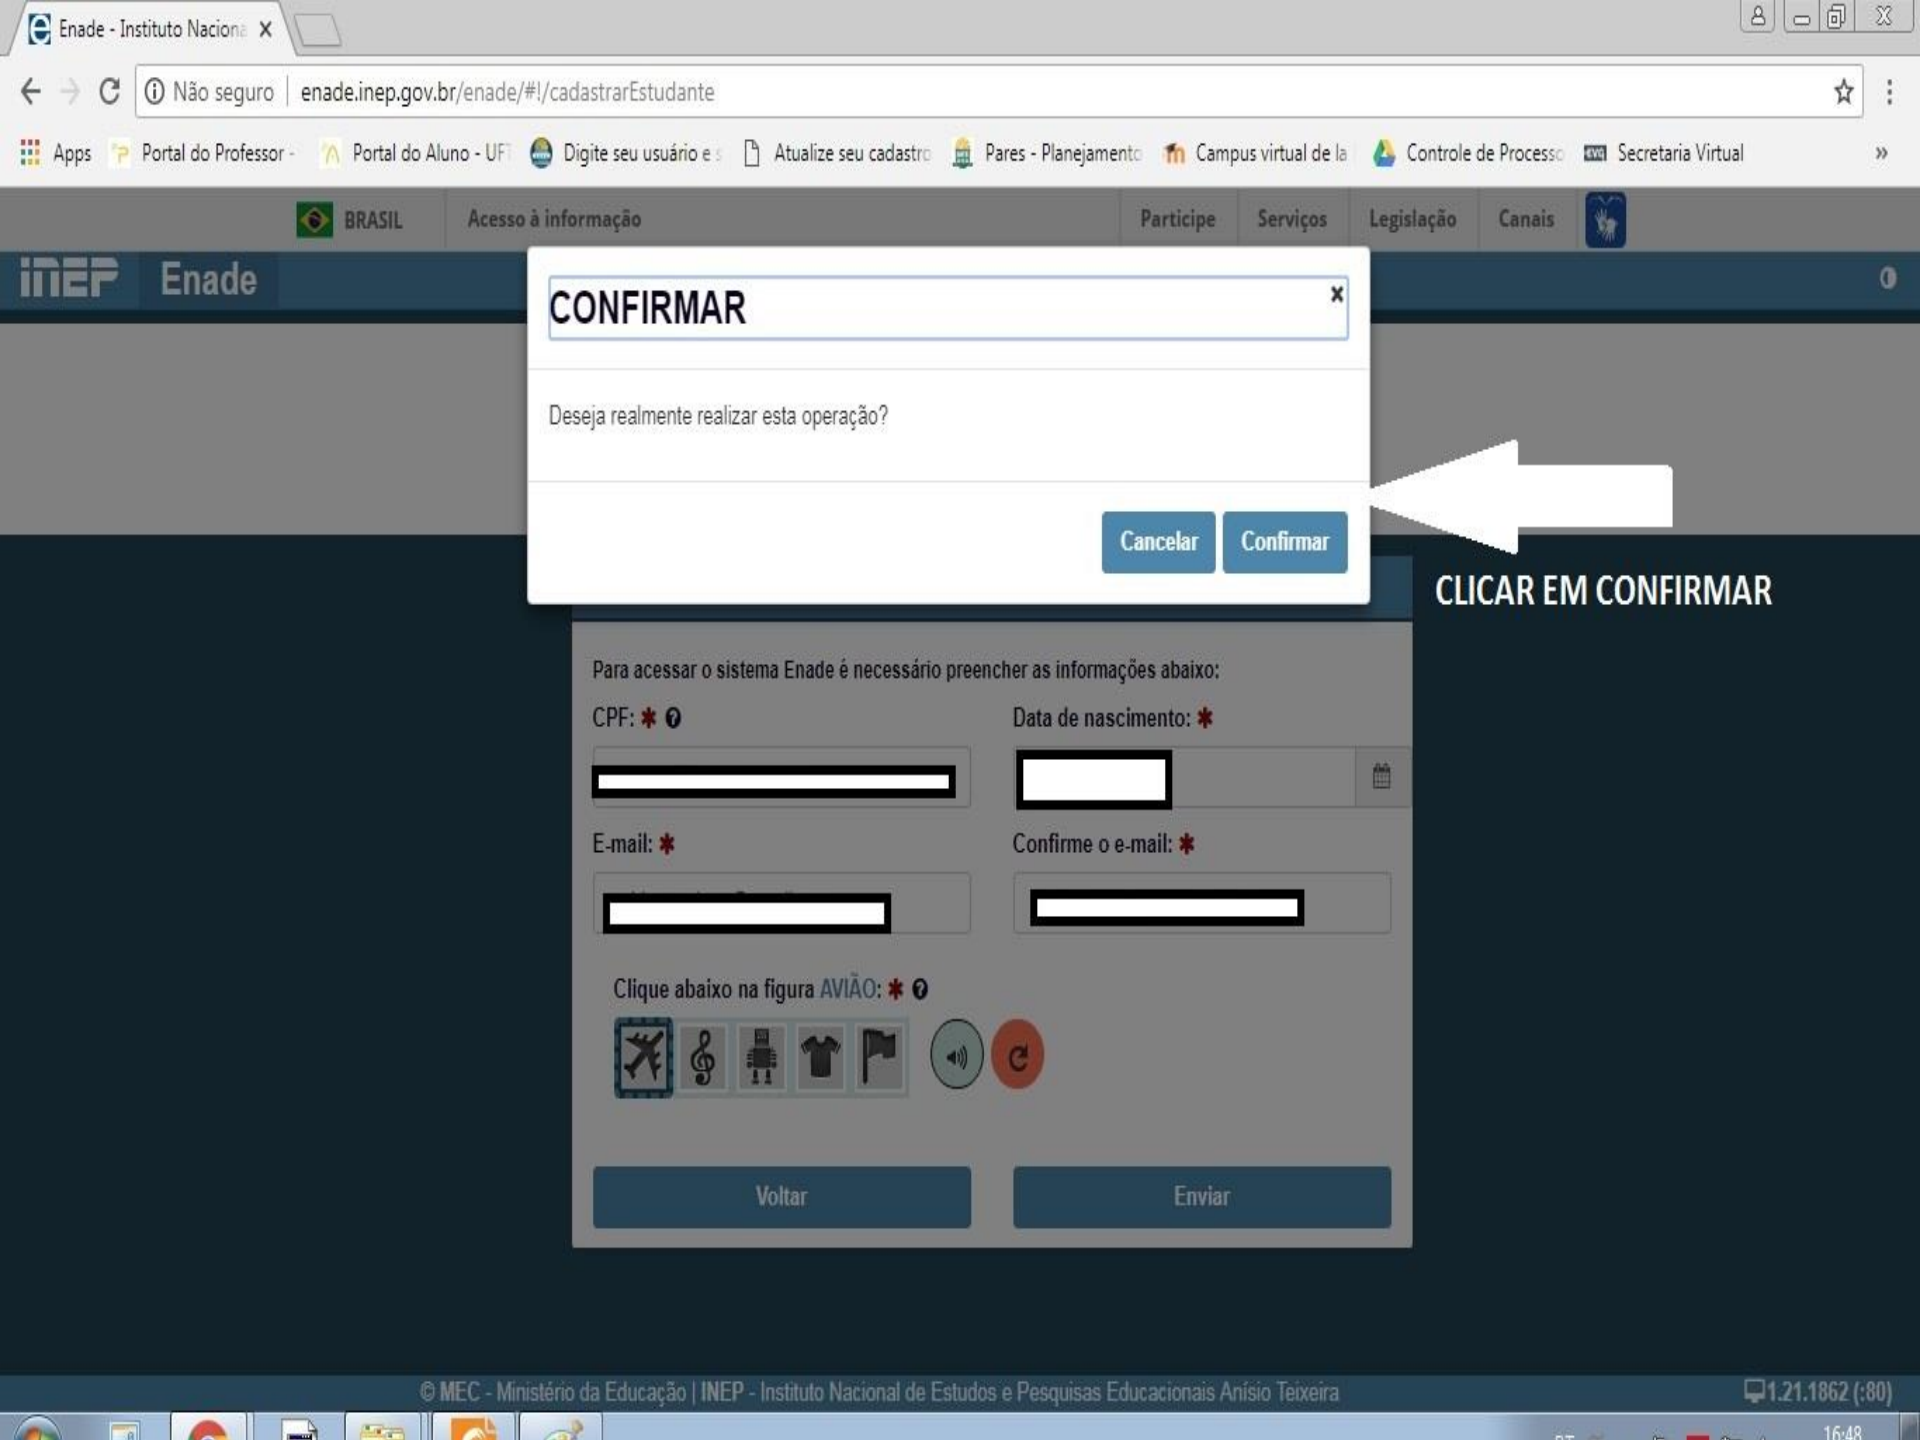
Enade - Instituto Naciona ×

Não seguro | enade.inep.gov.br/enade/#!/cadastrarEstudante

Apps Portal do Professor - Portal do Aluno - UF Digite seu usuário e s Atualize seu cadastro Pares - Planejamento Campus virtual de la Controle de Processo Secretaria Virtual »

BRASIL Acesso à informação Participe Serviços Legislação Canais

INEP Enade

CONFIRMAR ×

Deseja realmente realizar esta operação?

Cancelar Confirmar

CLICAR EM CONFIRMAR

Para acessar o sistema Enade é necessário preencher as informações abaixo:

CPF: *

Data de nascimento: *

E-mail: *

Confirme o e-mail: *

Clique abaixo na figura AVIÃO: *

Voltar Enviar

© MEC - Ministério da Educação | INEP - Instituto Nacional de Estudos e Pesquisas Educacionais Anísio Teixeira

1.21.1862 (:80)

16:48